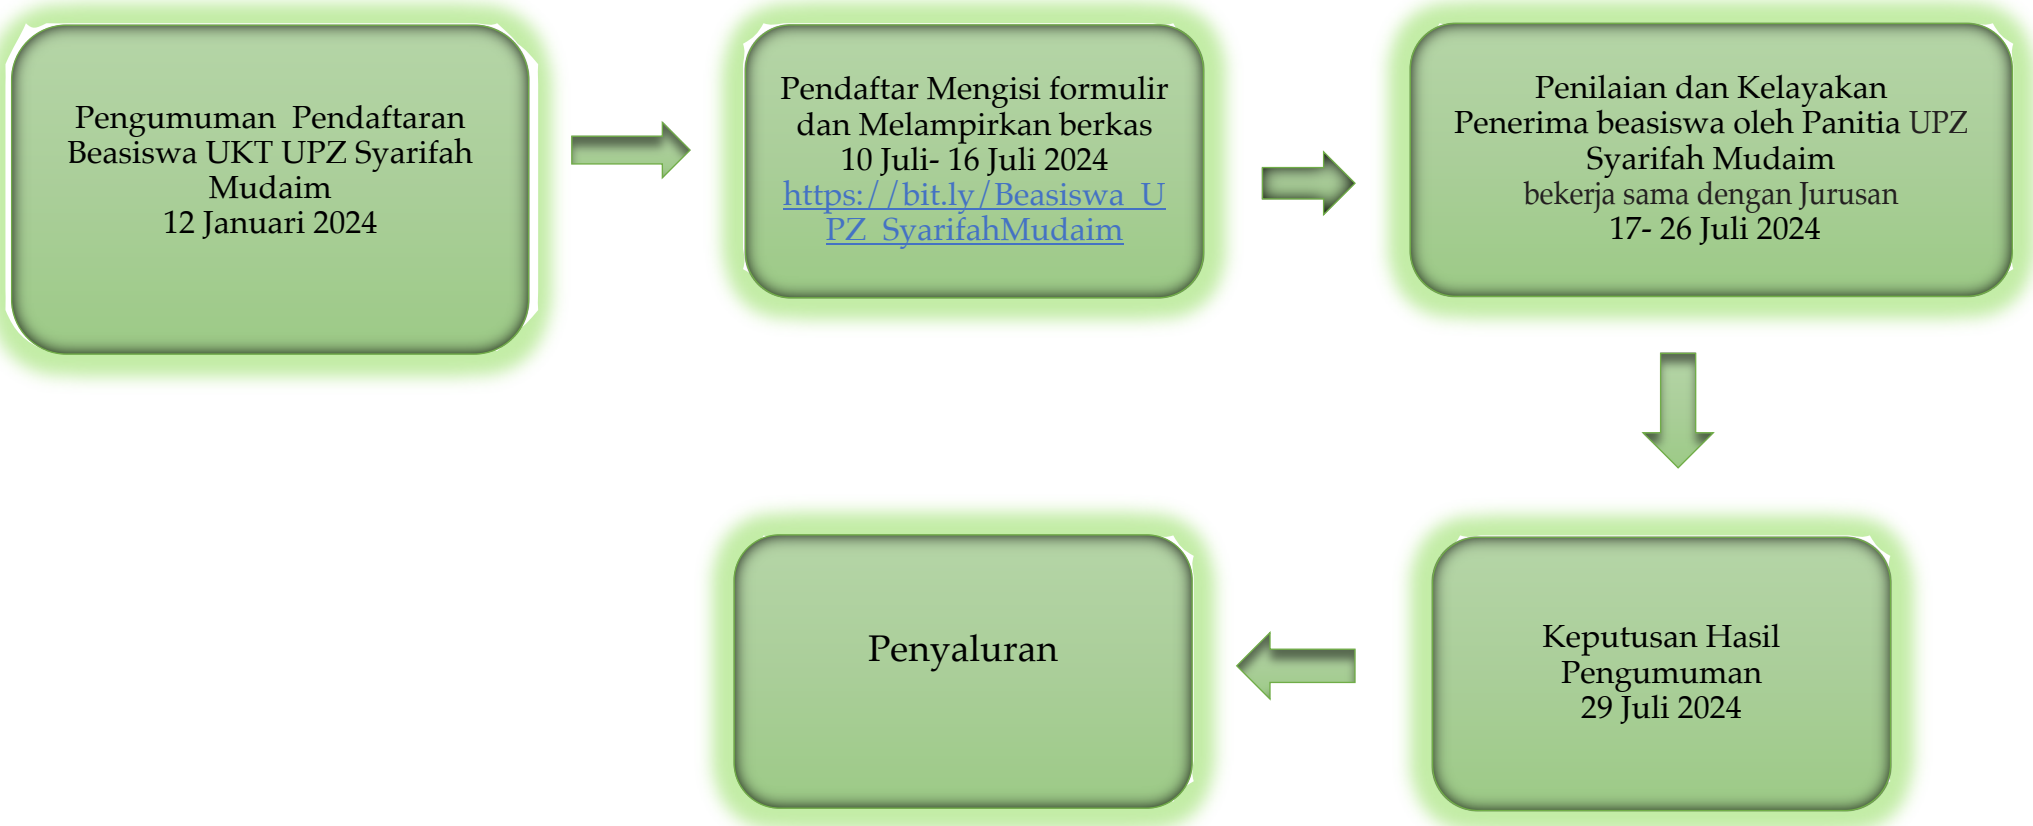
Pengumuman Pendaftaran Beasiswa UKT UPZ Syarifah Mudaim
12 Januari 2024

Pendaftar Mengisi formulir dan Melampirkan berkas
10 Juli- 16 Juli 2024
https://bit.ly/Beasiswa_UPZ_SyarifahMudaim

Penilaian dan Kelayakan Penerima beasiswa oleh Panitia UPZ Syarifah Mudaim
bekerja sama dengan Jurusan
17- 26 Juli 2024

Keputusan Hasil Pengumuman
29 Juli 2024

Penyaluran